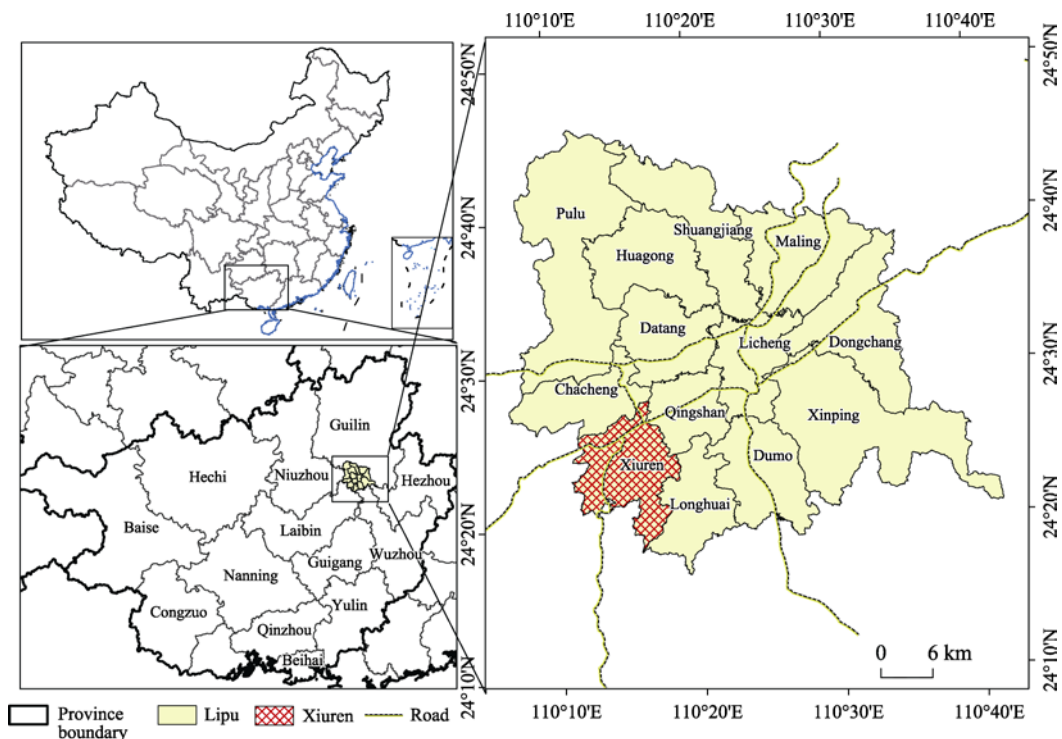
110°10'E 110°20'E 110°30'E 110°40'E

24°50'N 24°40'N 24°30'N 24°20'N 24°10'N

24°50'N 24°40'N 24°30'N 24°20'N 24°10'N

Pulu
Shuangjiang
Maling
Huagong
Datang
Licheng
Dongchang
Chacheng
Qingshan
Xinping
Xiuren
Dumo
Longhuai

0 6 km

Guilin
Hechi
Niuzhou
Hezhou
Baise
Laibin
Guigang
Wuzhou
Nanning
Yulin
Congzuo
Qinzhou
Beihai

110°10'E 110°20'E 110°30'E 110°40'E

Province boundary
Lipu
Xiuren
Road